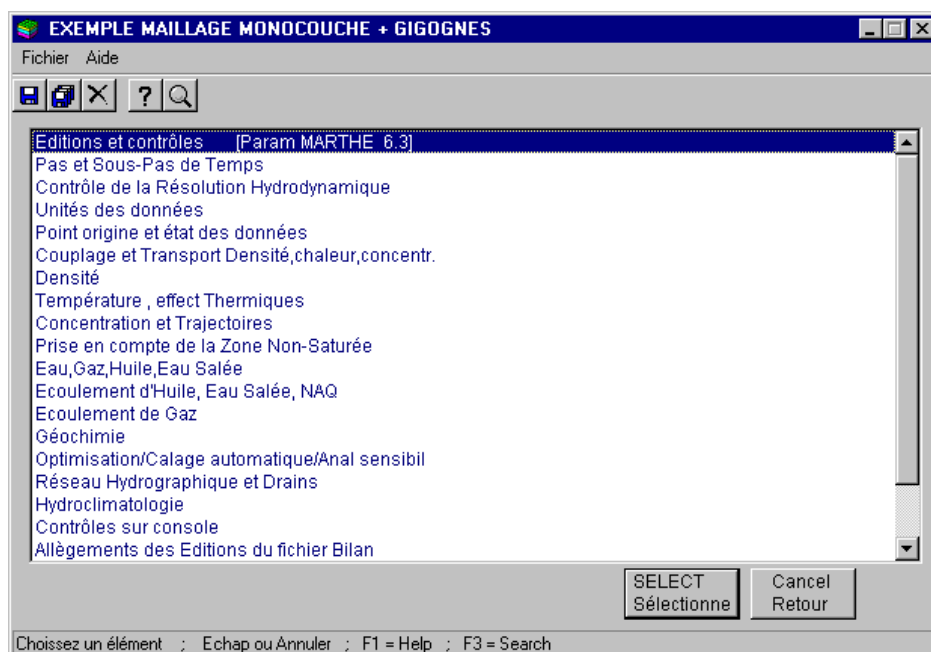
EXEMPLE MAILLAGE MONOCOUCHE + GIGOGNES

Fichier Aide

?

Editions et contrôles [Param MARTHE 6.3]
Pas et Sous-Pas de Temps
Contrôle de la Résolution Hydrodynamique
Unités des données
Point origine et état des données
Couplage et Transport Densité,chaleur,concentr.
Densité
Température , effect Thermiques
Concentration et Trajectoires
Prise en compte de la Zone Non-Saturée
Eau,Gaz,Huile,Eau Salée
Ecoulement d'Huile, Eau Salée, NAQ
Ecoulement de Gaz
Géochimie
Optimisation/Calage automatique/Anal sensibil
Réseau Hydrographique et Drains
Hydroclimatologie
Contrôles sur console
Allègements des Editions du fichier Bilan

SELECT Sélectionne

Cancel Retour

Choissez un élément ; Echap ou Annuler ; F1 = Help ; F3 = Search